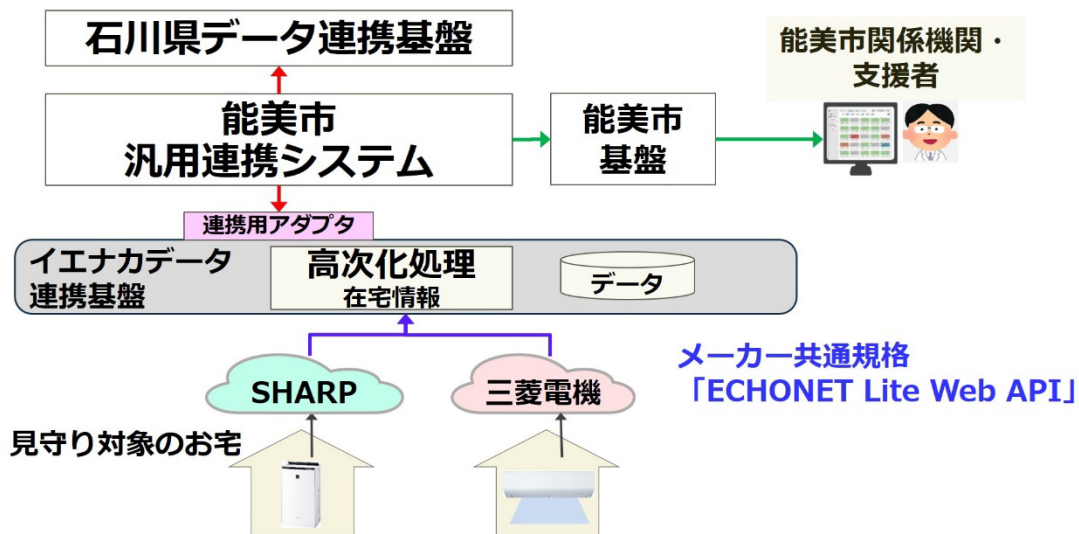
石川県データ連携基盤

能美市
汎用連携システム

能美市
基盤

能美市関係機関・
支援者

連携用アダプタ

イエナカデータ
連携基盤

高次化処理
在宅情報

データ

メーカー共通規格
「ECHONET Lite Web API」

SHARP

三菱電機

見守り対象のお宅